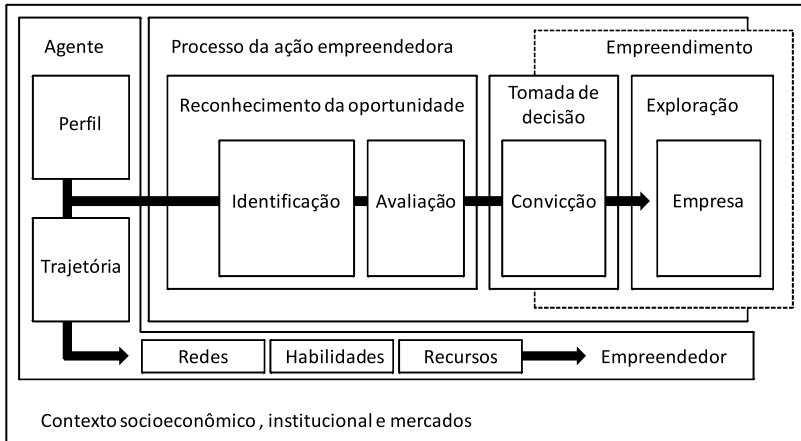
Agente

Perfil

Trajetória

Processo da ação empreendedora

Empreendimento

Reconhecimento da oportunidade

Tomada de decisão

Exploração

Identificação

Avaliação

Convicção

Empresa

Redes

Habilidades

Recursos

Empreendedor

Contexto socioeconômico , institucional e mercados